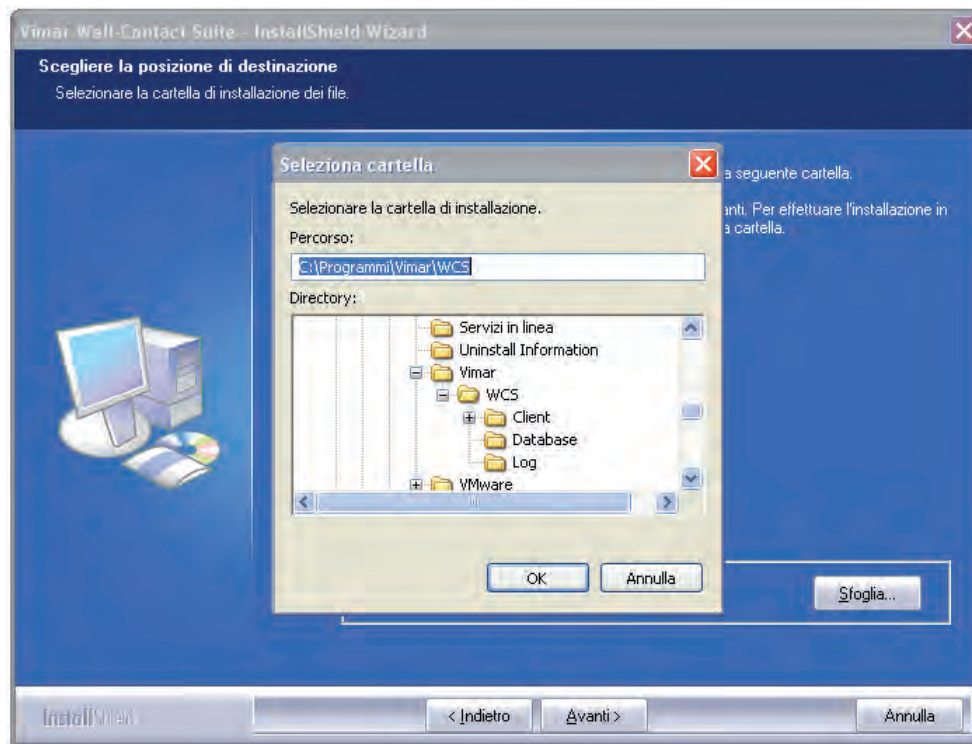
Vimar Well-Contact Suite - InstallShield Wizard

Scegliere la posizione di destinazione

Selezionare la cartella di installazione dei file.

a seguente cartella.

anti. Per effettuare l'installazione in a cartella.

Seleziona cartella

Selezionare la cartella di installazione.

Percorso:

C:\Programmi\Vimar\WCS

Directory:

Servizi in linea
Uninstall Information
Vimar
WCS
Client
Database
Log
VMware

OK

Annulla

Sfoglia...

InstallShield

< Indietro

Avanti >

Annulla